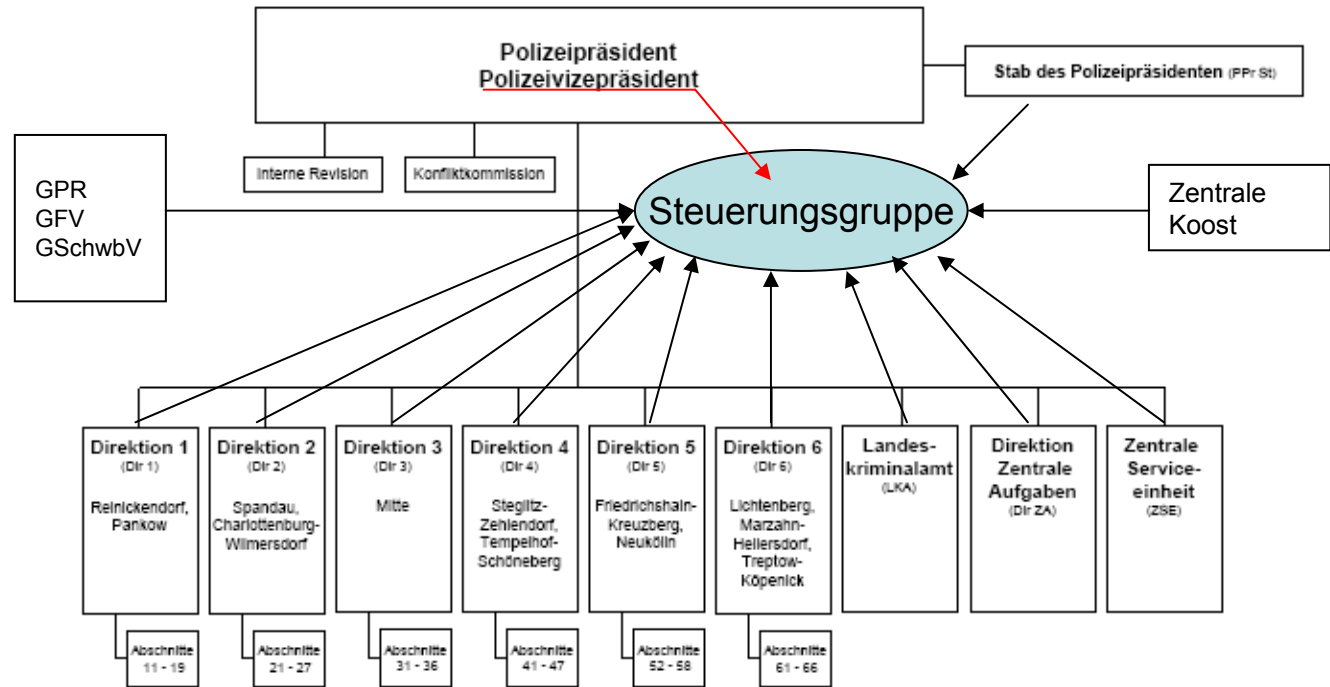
Polizeipräsident
Polizeivizepräsident

Stab des Polizeipräsidenten (PPr St)

Interne Revision

Konfliktkommission

GPR
GFV
GSchwbV

Steuerungsgruppe

Zentrale
Koost

Direktion 1
(Dir 1)
Reinickendorf, Pankow

Direktion 2
(Dir 2)
Spandau, Charlottenburg-Wilmersdorf

Direktion 3
(Dir 3)
Mitte

Direktion 4
(Dir 4)
Steglitz-Zehlendorf, Tempelhof-Schöneberg

Direktion 5
(Dir 5)
Friedrichshain-Kreuzberg, Neukölln

Direktion 6
(Dir 6)
Lichtenberg, Marzahn-Hellersdorf, Treptow-Köpenick

Landeskriminalamt
(LKA)

Direktion Zentrale Aufgaben
(Dir ZA)

Zentrale Serviceeinheit
(ZSE)

Abschnitte
11 - 19

Abschnitte
21 - 27

Abschnitte
31 - 36

Abschnitte
41 - 47

Abschnitte
52 - 58

Abschnitte
61 - 66